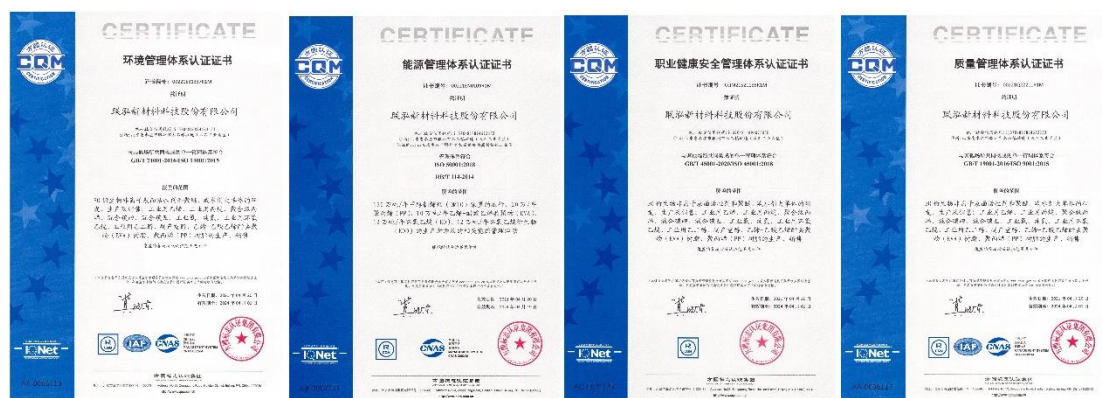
CERTIFICATE
CQM
环境管理体系认证证书
联泓新材料科技股份有限公司
GB/T 24001-2016/ISO 14001:2015
IQNet

CERTIFICATE
CQM
能源管理体系认证证书
联泓新材料科技股份有限公司
ISO 50001:2018
RB/T 114-2014
IQNet

CERTIFICATE
CQM
职业健康安全管理体系认证证书
联泓新材料科技股份有限公司
GB/T 45001-2020/ISO 45001:2018
IQNet

CERTIFICATE
CQM
质量管理体系认证证书
联泓新材料科技股份有限公司
GB/T 19001-2016/ISO 9001:2015
IQNet